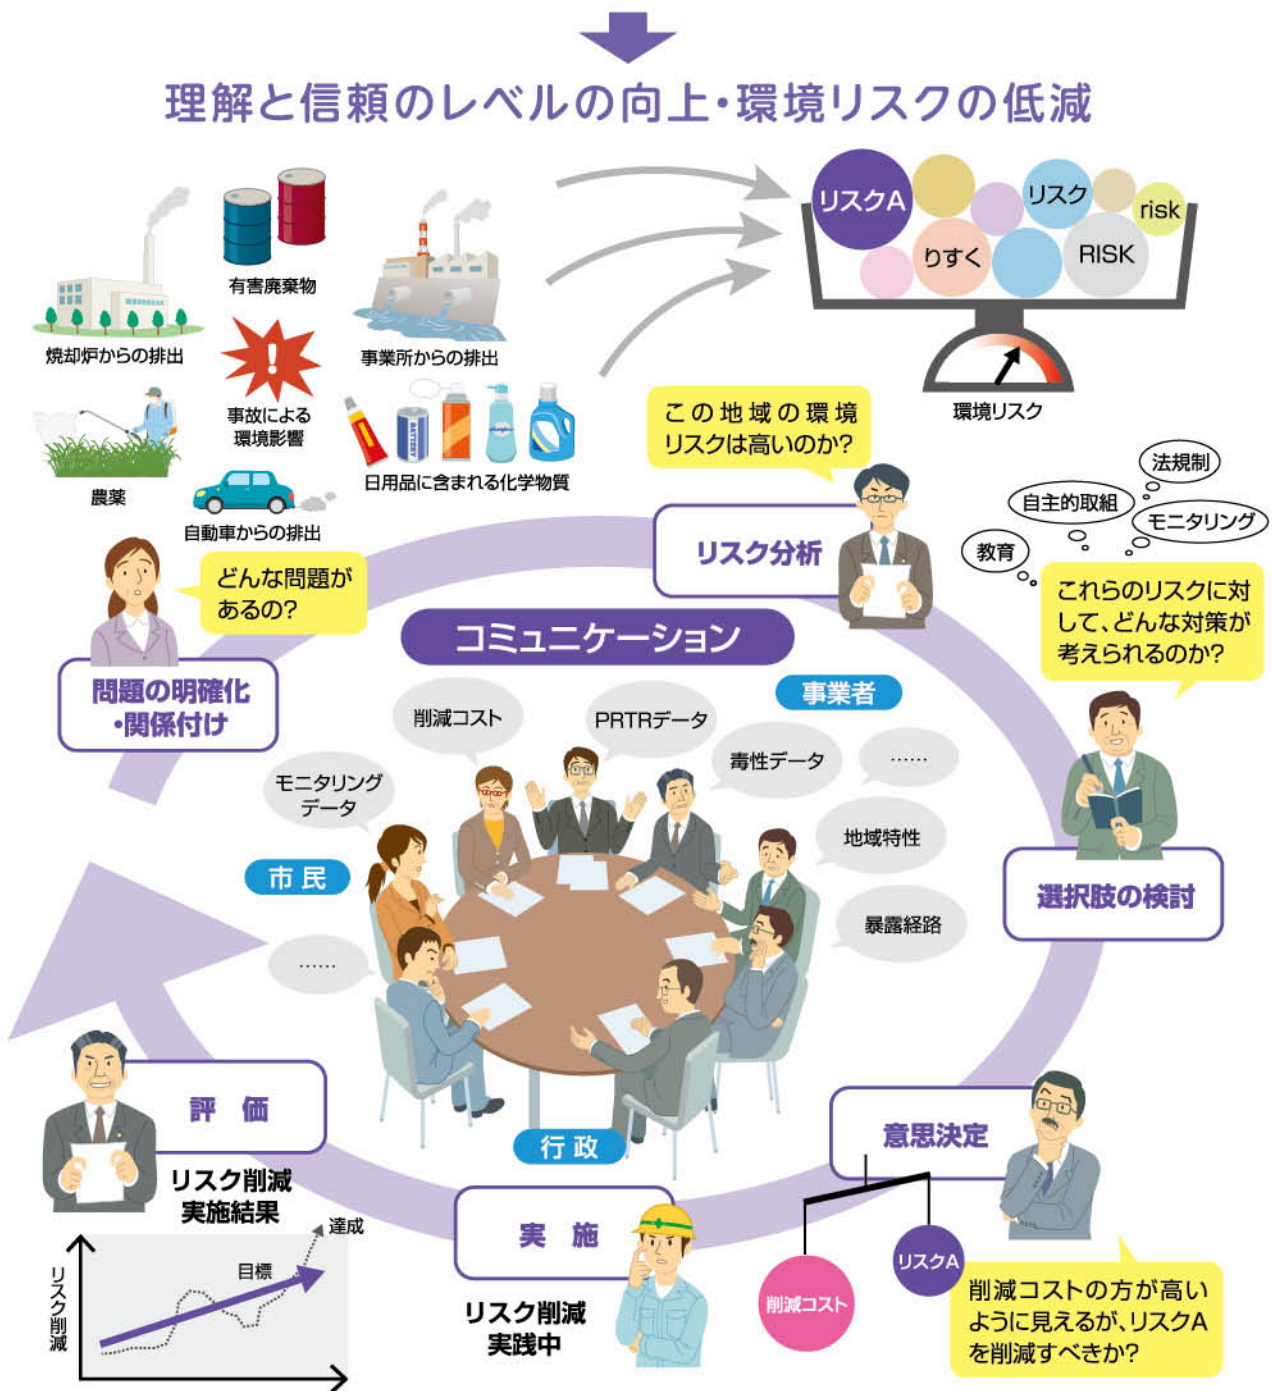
理解と信頼のレベルの向上・環境リスクの低減

有害廃棄物

焼却炉からの排出

事故による環境影響

事業所からの排出

農薬

日用品に含まれる化学物質

BATTERY

自動車からの排出

リスクA リスク risk りすく RISK

環境リスク

この地域の環境リスクは高いのか?

リスク分析

法規制

自主的取組

モニタリング

教育

これらのリスクに対して、どんな対策が考えられるのか?

どんな問題があるの?

問題の明確化・関係付け

コミュニケーション

事業者

削減コスト

PRTRデータ

毒性データ

……

モニタリングデータ

地域特性

市民

暴露経路

……

選択肢の検討

評 価

行 政

意思決定

リスク削減実施結果

達成

目標

リスク削減

実 施

リスク削減実践中

リスクA

削減コスト

削減コストの方が高いように見えるが、リスクAを削減すべきか?